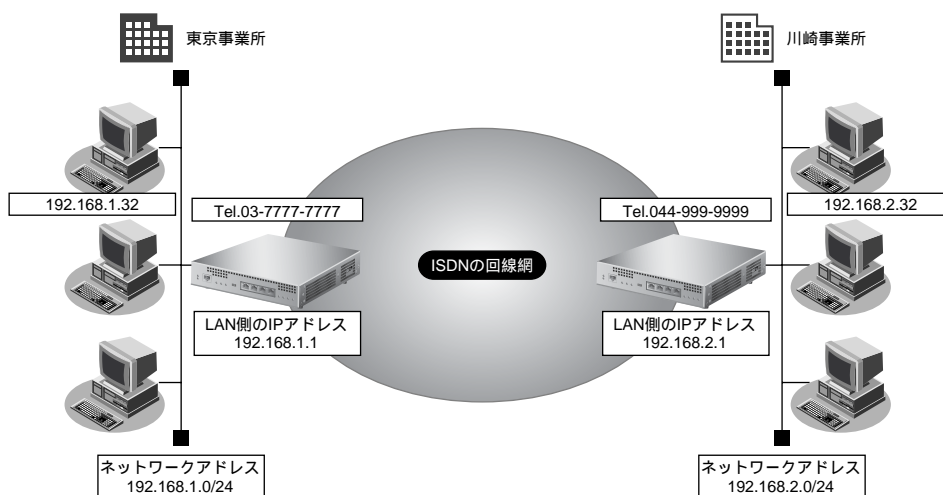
東京事業所

川崎事業所

192.168.1.32

Tel.03-7777-7777

Tel.044-999-9999

192.168.2.32

ISDNの回線網

LAN側のIPアドレス
192.168.1.1

LAN側のIPアドレス
192.168.2.1

ネットワークアドレス
192.168.1.0/24

ネットワークアドレス
192.168.2.0/24